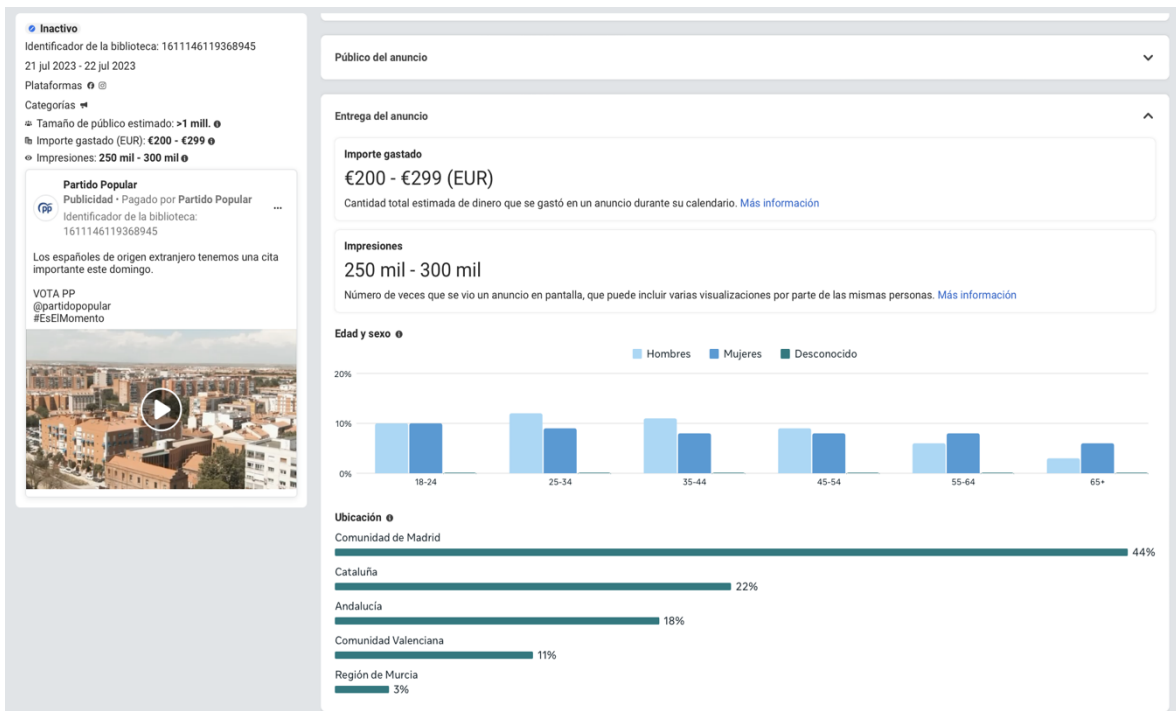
Inactivo
Identificador de la biblioteca: 1611146119368945
21 jul 2023 - 22 jul 2023
Plataformas
Categorías
Tamaño de público estimado: >1 mill.
Importe gastado (EUR): €200 - €299
Impresiones: 250 mil - 300 mil

Partido Popular
Publicidad • Pagado por Partido Popular
Identificador de la biblioteca: 1611146119368945
...

Los españoles de origen extranjero tenemos una cita importante este domingo.

VOTA PP
@partidopopular
#EsElMomento

Público del anuncio

Entrega del anuncio

Importe gastado
€200 - €299 (EUR)
Cantidad total estimada de dinero que se gastó en un anuncio durante su calendario. Más información

Impresiones
250 mil - 300 mil
Número de veces que se vio un anuncio en pantalla, que puede incluir varias visualizaciones por parte de las mismas personas. Más información

Edad y sexo
Hombres Mujeres Desconocido
20%
10%
0%
18-24 25-34 35-44 45-54 55-64 65+

Ubicación
Comunidad de Madrid
44%
Cataluña
22%
Andalucía
18%
Comunidad Valenciana
11%
Región de Murcia
3%